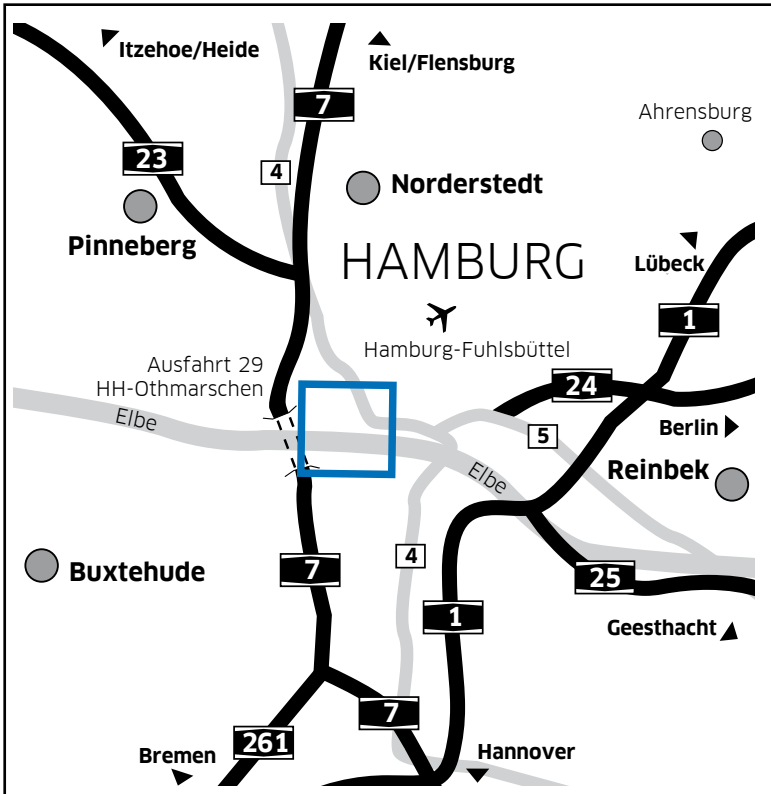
Itzehoe/Heide

Kiel/Flensburg

7

Ahrensburg

23

4

Norderstedt

Pinneberg

HAMBURG

Lübeck

1

Hamburg-Fuhlsbüttel

Ausfahrt 29
HH-Othmarschen

24

Elbe

5

Berlin

Reinbek

Elbe

4

7

Buxtehude

25

1

Geesthacht

7

261

Bremen

Hannover